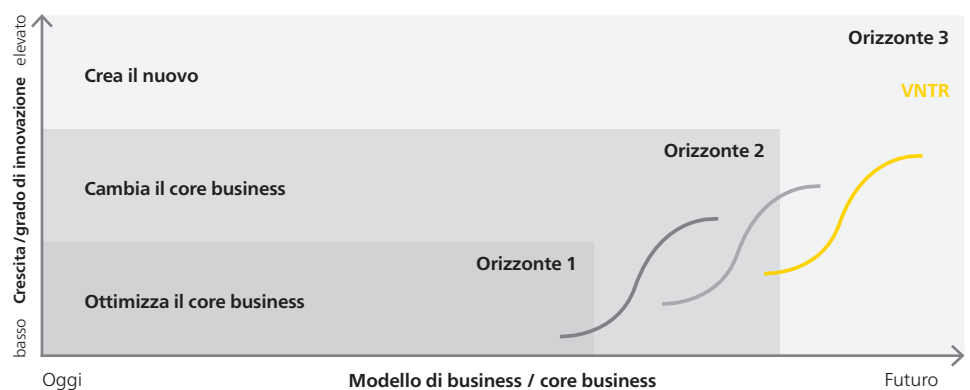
elevato

Crescita /grado di innovazione

basso

Orizzonte 3

Crea il nuovo

VNTR

Orizzonte 2

Cambia il core business

Orizzonte 1

Ottimizza il core business

Oggi

Modello di business / core business

Futuro